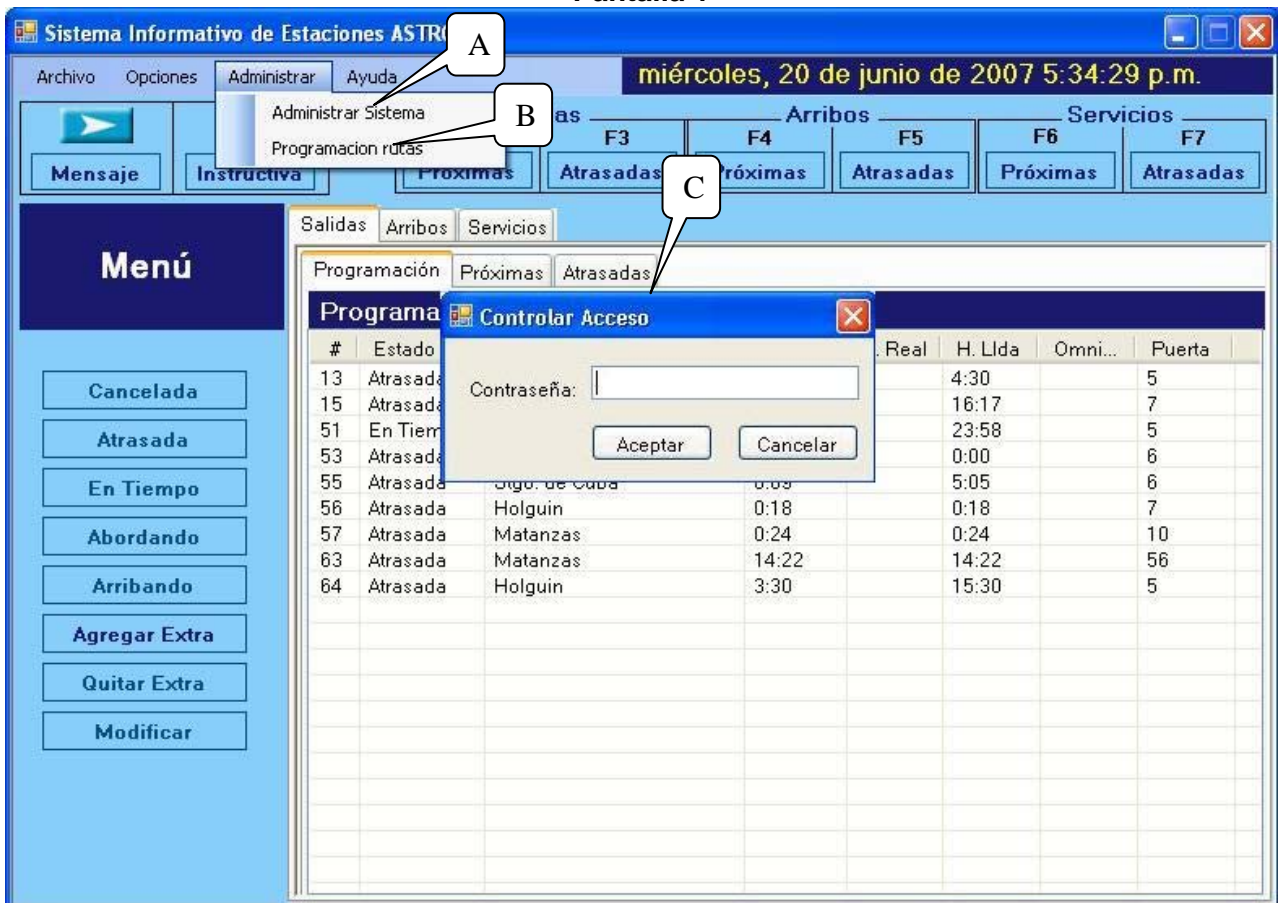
Pantalla 1

Sistema Informativo de Estaciones ASTR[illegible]

A

Archivo Opciones Administrar Ayuda

miércoles, 20 de junio de 2007 5:34:29 p.m.

Administrar Sistema

B

Programacion rutas

Mensaje Instructiva

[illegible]as
F3
Próximas Atrasadas

Arribos
F4 F5
Próximas Atrasadas

Servicios
F6 F7
Próximas Atrasadas

C

Menú

Salidas Arribos Servicios

Programación Próximas Atrasadas

Programa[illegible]

Controlar Acceso

Contraseña:

Aceptar Cancelar

| # | Estado | | | . Real | H. Llda | Omni... | Puerta |
|---|---|---|---|---|---|---|---|
| 13 | Atrasada | | | | 4:30 | | 5 |
| 15 | Atrasada | | | | 16:17 | | 7 |
| 51 | En Tiem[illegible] | | | | 23:58 | | 5 |
| 53 | Atrasada | | | | 0:00 | | 6 |
| 55 | Atrasada | Stgo. de Cuba | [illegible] | | 5:05 | | 6 |
| 56 | Atrasada | Holguin | 0:18 | | 0:18 | | 7 |
| 57 | Atrasada | Matanzas | 0:24 | | 0:24 | | 10 |
| 63 | Atrasada | Matanzas | 14:22 | | 14:22 | | 56 |
| 64 | Atrasada | Holguin | 3:30 | | 15:30 | | 5 |

Cancelada
Atrasada
En Tiempo
Abordando
Arribando
Agregar Extra
Quitar Extra
Modificar